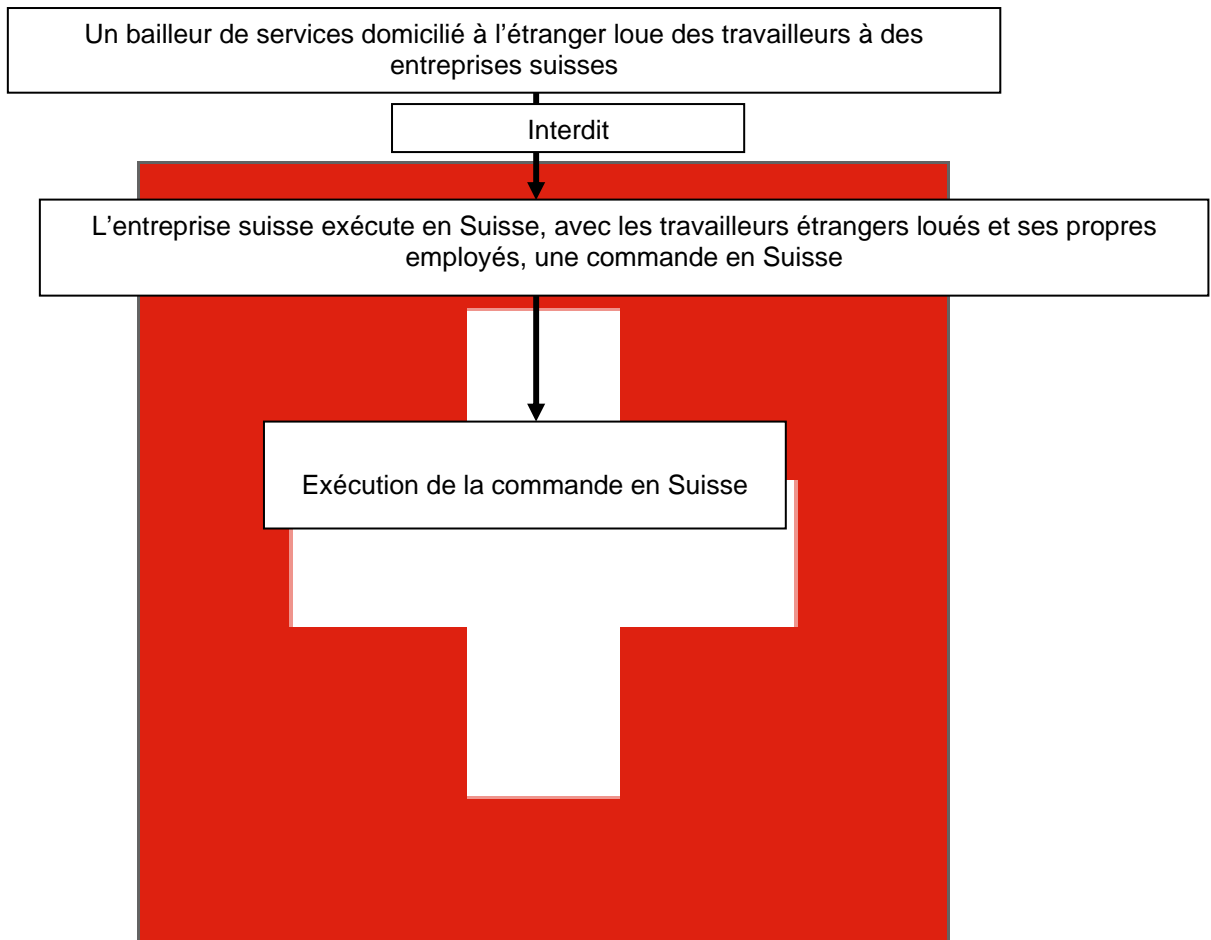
Un bailleur de services domicilié à l'étranger loue des travailleurs à des entreprises suisses

Interdit

L'entreprise suisse exécute en Suisse, avec les travailleurs étrangers loués et ses propres employés, une commande en Suisse

Exécution de la commande en Suisse